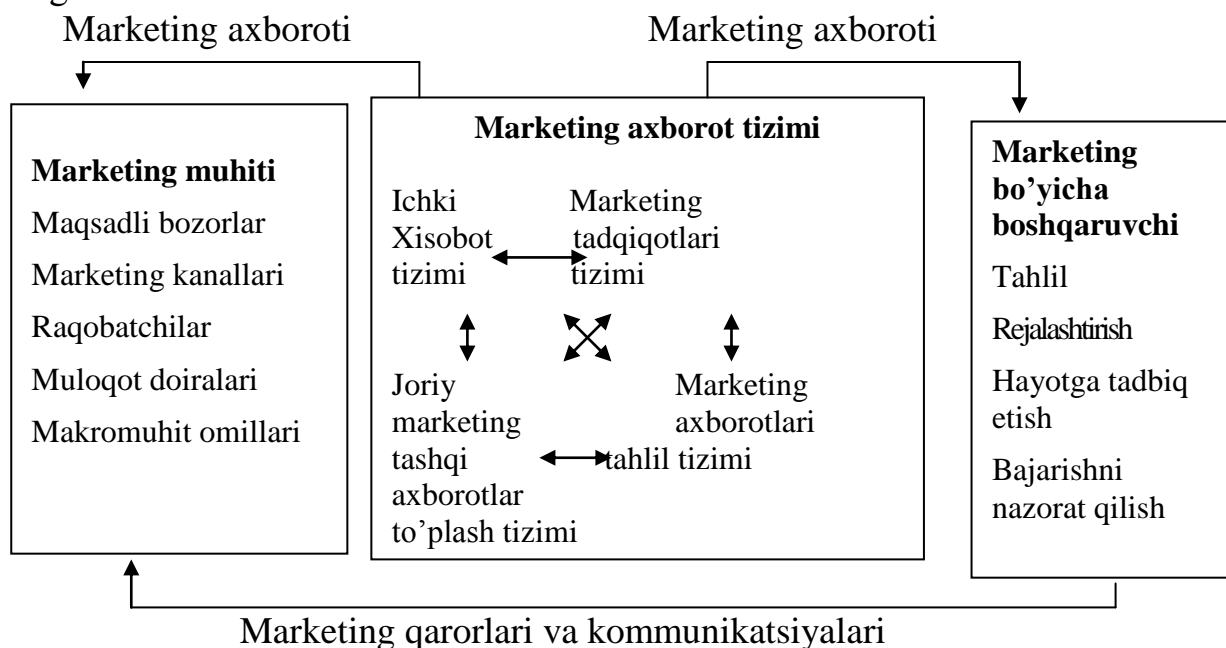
Marketing axboroti

Marketing axboroti

**Marketing muhiti**

Maqsadli bozorlar

Marketing kanallari

Raqobatchilar

Muloqot doiralari

Makromuhit omillari

**Marketing axborot tizimi**

Ichki Xisobot tizimi

Marketing tadqiqotlari tizimi

Joriy marketing tashqi axborotlar to'plash tizimi

Marketing axborotlari tahlil tizimi

**Marketing bo'yicha boshqaruvchi**

Tahlil

Rejalashtirish

Hayotga tadbiq etish

Bajarishni nazorat qilish

Marketing qarorlari va kommunikatsiyalari